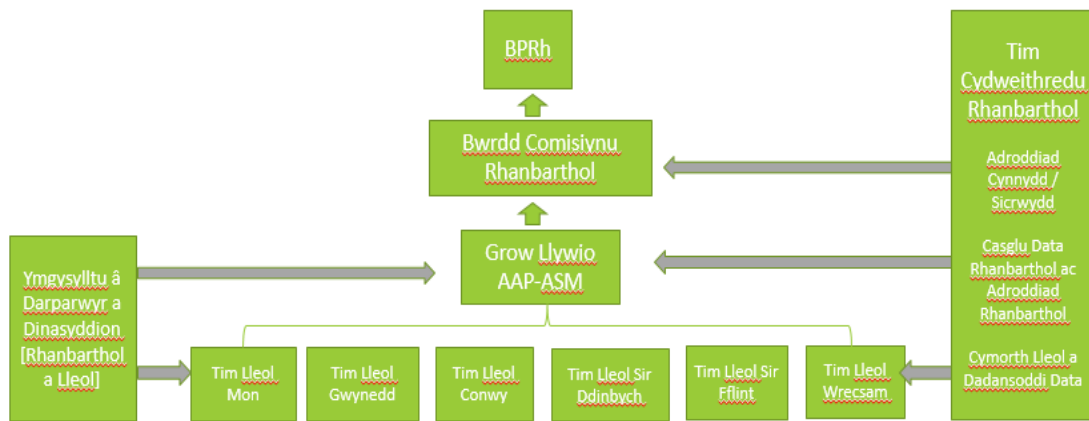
BPRh

Bwrdd Comisiynu Rhanbarthol

Grow Llywio AAP-ASM

Ymgysylltu â Darparwyr a Dinasyddion [Rhanbarthol a Lleol]

Tim Lleol Mon

Tim Lleol Gwynedd

Tim Lleol Conwy

Tim Lleol Sir Ddinbych

Tim Lleol Sir Fflint

Tim Lleol Wrecsam

Tim Cydweithredu Rhanbarthol

Adroddiad Cynnydd / Sicrwydd

Casglu Data Rhanbarthol ac Adroddiad Rhanbarthol

Cymorth Lleol a Dadansoddi Data